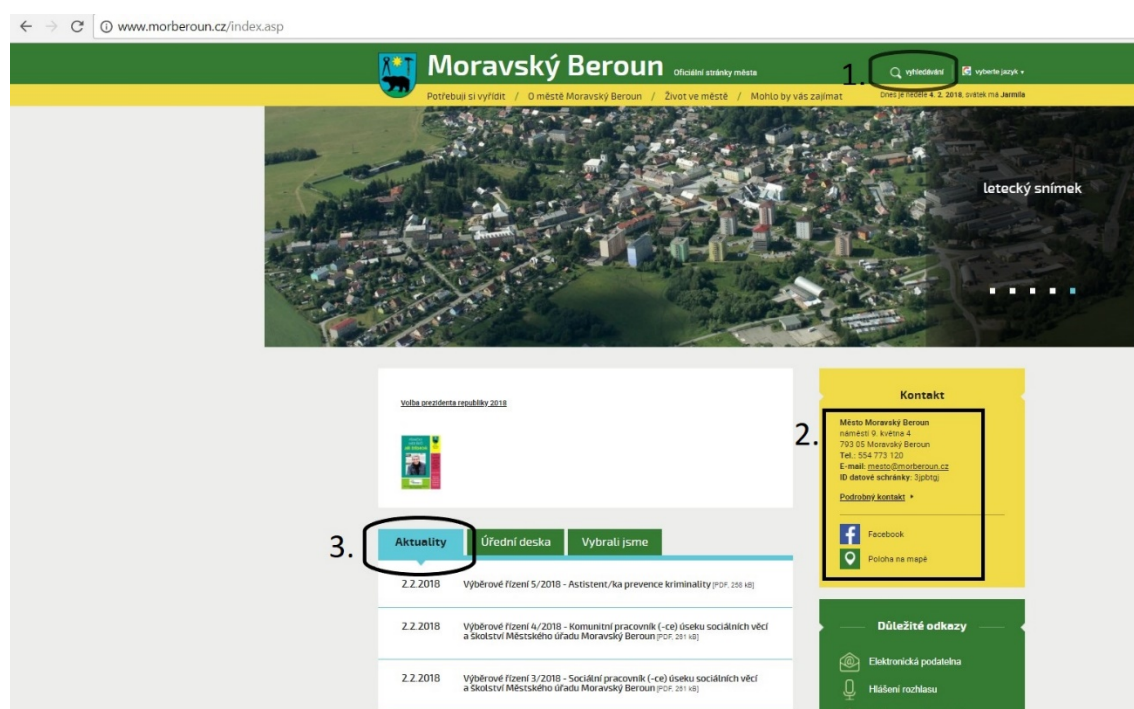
www.morberoun.cz/index.asp

Moravský Beroun Oficiální stránky města

1. vyhledávání vyberte jazyk

Potřebuji si vyřídit / O městě Moravský Beroun / Život ve městě / Mohlo by vás zajímat

Dnes je neděle 4. 2. 2018, svátek má Jarmila

letecký snímek

Volba prezidenta republiky 2018

Kontakt

2.

Město Moravský Beroun
náměstí 9. května 4
793 05 Moravský Beroun
Tel.: 554 773 120
E-mail: mesto@morberoun.cz
ID datové schránky: 3jpbtgj

Podrobný kontakt

Facebook

Poloha na mapě

3. Aktuality Úřední deska Vybrali jsme

2.2.2018 Výběrové řízení 5/2018 - Asistent/ka prevence kriminality [PDF, 256 kB]

2.2.2018 Výběrové řízení 4/2018 - Komunitní pracovník (-ce) úseku sociálních věcí a školství Městského úřadu Moravský Beroun [PDF, 261 kB]

2.2.2018 Výběrové řízení 3/2018 - Sociální pracovník (-ce) úseku sociálních věcí a školství Městského úřadu Moravský Beroun [PDF, 261 kB]

Důležité odkazy

Elektronická podatelna

Hlášení rozhlasu